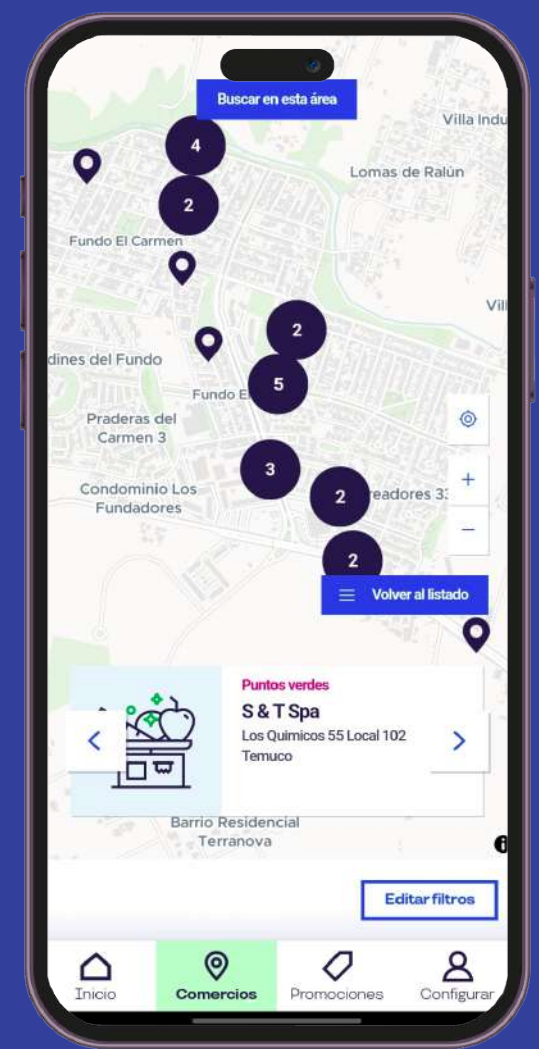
Buscar en esta área

Villa Indu

4

Lomas de Ralún

2

Fundo El Carmen

Vill

2

dines del Fundo

5

Fundo E

Praderas del Carmen 3

3

Condominio Los Fundadores

2

readores 3

+

−

2

Volver al listado

Puntos verdes

S & T Spa

Los Quimicos 55 Local 102

Temuco

Barrio Residencial Terranova

Editar filtros

Inicio

Comercios

Promociones

Configurar